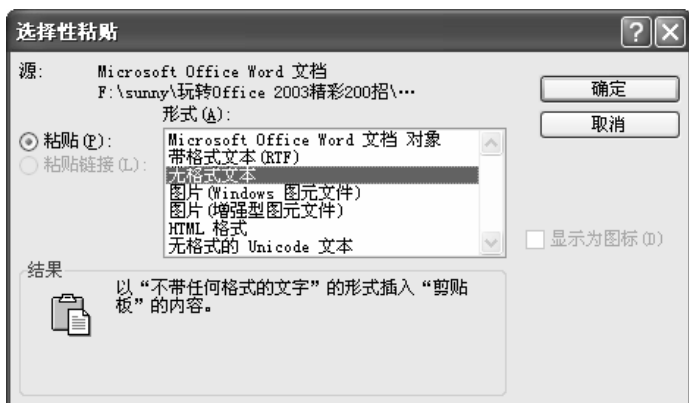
选择性粘贴

?

源: Microsoft Office Word 文档
F:\sunny\玩转Office 2003精彩200招\…

形式(A):

粘贴(P):
粘贴链接(L):

Microsoft Office Word 文档 对象
带格式文本(RTF)
无格式文本
图片(Windows 图元文件)
图片(增强型图元文件)
HTML 格式
无格式的 Unicode 文本

确定
取消

显示为图标(D)

结果

以“不带任何格式的文字”的形式插入“剪贴板”的内容。